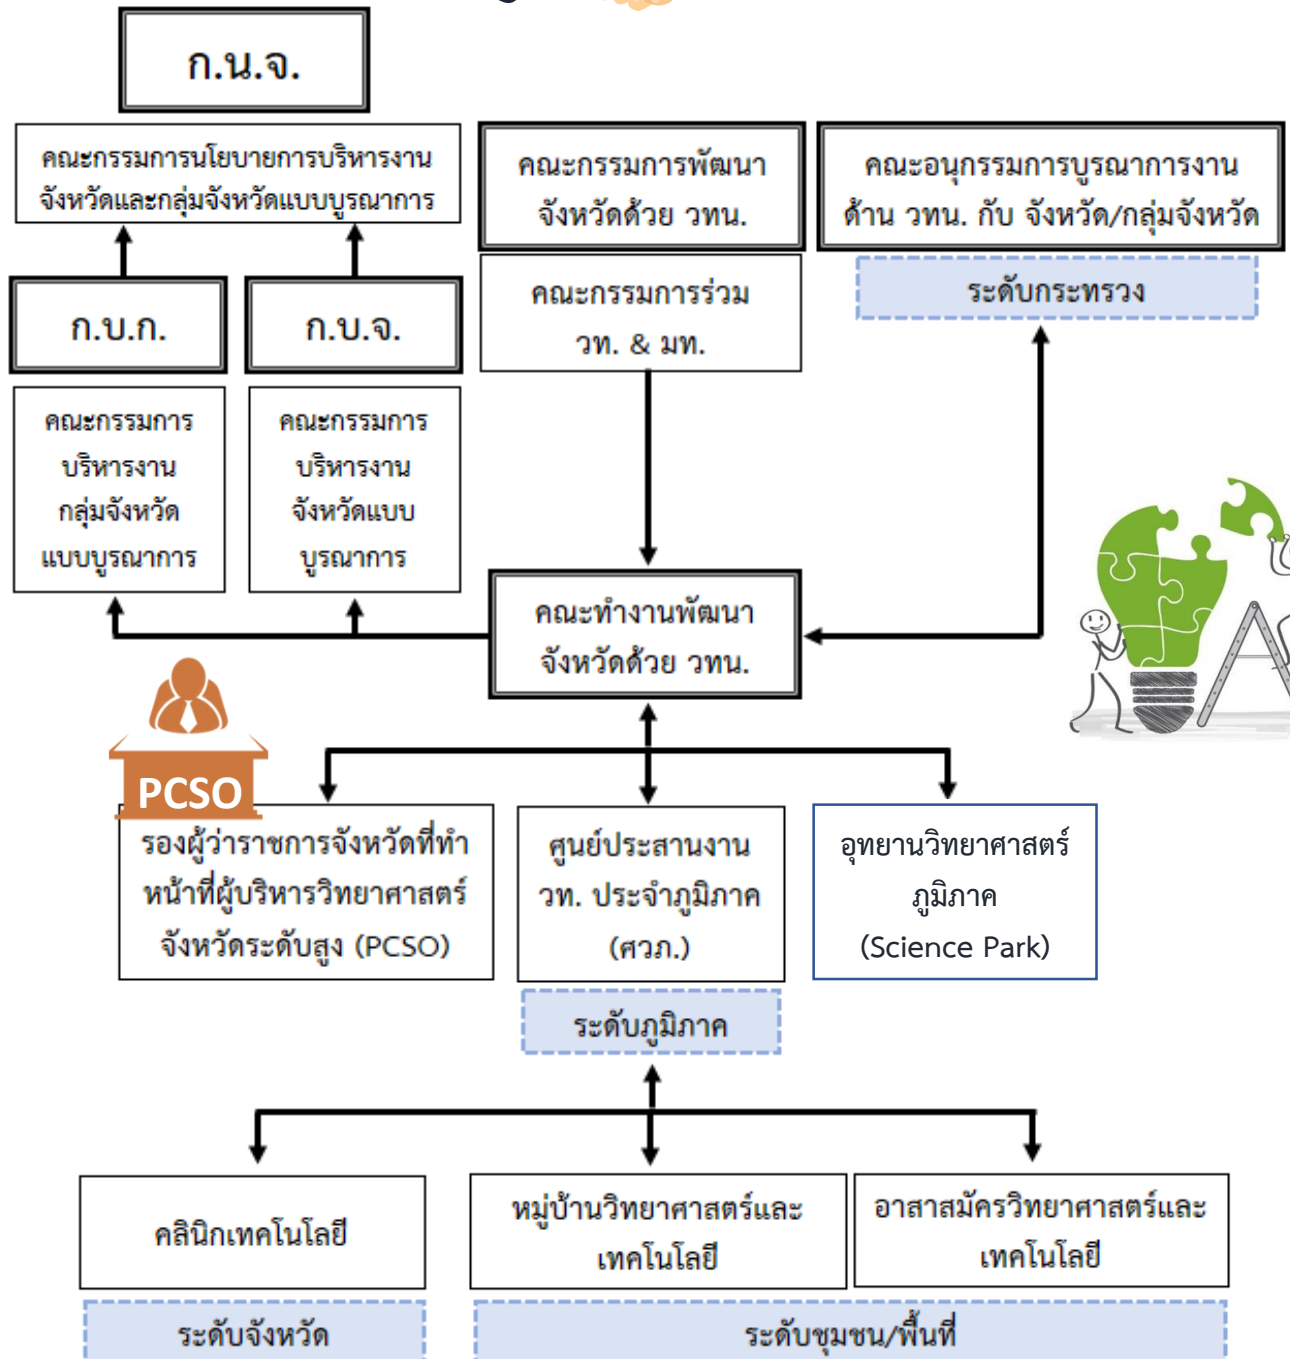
ก.น.จ.

คณะกรรมการนโยบายการบริหารงานจังหวัดและกลุ่มจังหวัดแบบบูรณาการ

คณะกรรมการพัฒนาจังหวัดด้วย วทน.

คณะอนุกรรมการบูรณาการงานด้าน วทน. กับ จังหวัด/กลุ่มจังหวัด

ระดับกระทรวง

ก.บ.ก.

ก.บ.จ.

คณะกรรมการร่วม วท. & มท.

คณะกรรมการบริหารงานกลุ่มจังหวัดแบบบูรณาการ

คณะกรรมการบริหารงานจังหวัดแบบบูรณาการ

คณะทำงานพัฒนาจังหวัดด้วย วทน.

PCSO

รองผู้ว่าราชการจังหวัดที่ทำหน้าที่ผู้บริหารวิทยาศาสตร์จังหวัดระดับสูง (PCSO)

ศูนย์ประสานงาน วท. ประจำภูมิภาค (ศวภ.)

อุทยานวิทยาศาสตร์ภูมิภาค (Science Park)

ระดับภูมิภาค

คลินิกเทคโนโลยี

หมู่บ้านวิทยาศาสตร์และเทคโนโลยี

อาสาสมัครวิทยาศาสตร์และเทคโนโลยี

ระดับจังหวัด

ระดับชุมชน/พื้นที่